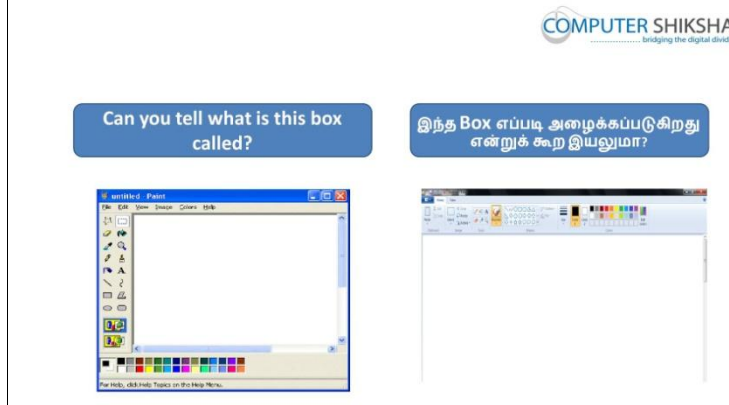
COMPUTER SHIKSHA
................ bridging the digital divid

Can you tell what is this box called?

இந்த Box எப்படி அழைக்கப்படுகிறது என்றுக் கூற இயலுமா?

untitled - Paint
File Edit View Image Colors Help

For Help, click Help Topics on the Help Menu.